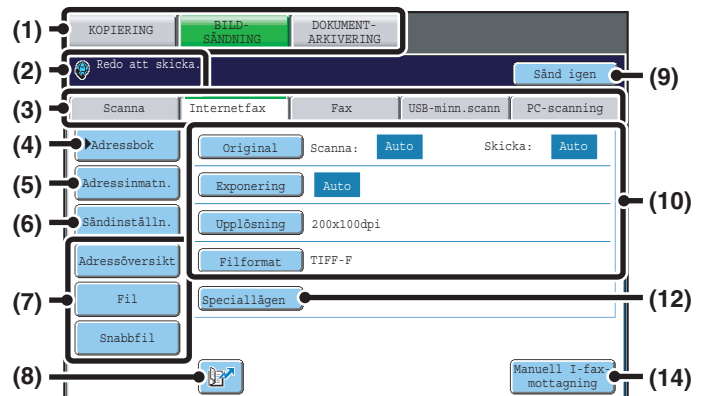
(1)
KOPIERING
BILDSÄNDNING
DOKUMENTARKIVERING
(2)
Redo att skicka.
Sänd igen
(9)
(3)
Scanna
Internetfax
Fax
USB-minn.scann
PC-scanning
(4)
Adressbok
Original
Scanna:
Auto
Skicka:
Auto
(5)
Adressinmatn.
Exponering
Auto
(10)
(6)
Sändinställn.
Upplösning
200x100dpi
Adressöversikt
Filformat
TIFF-F
(7)
Fil
Speciallägen
(12)
Snabbfil
(8)
Manuell I-fax mottagning
(14)